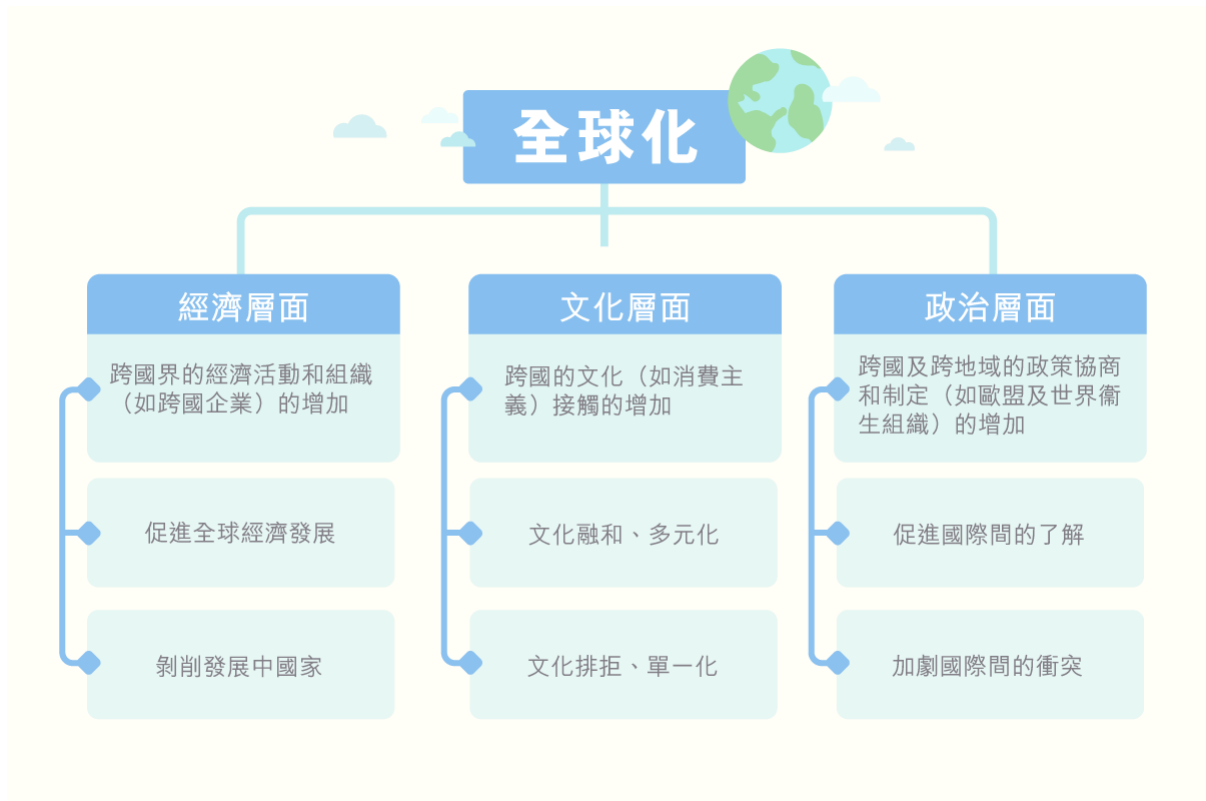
全球化

經濟層面

跨國界的經濟活動和組織（如跨國企業）的增加

促進全球經濟發展

剝削發展中國家

文化層面

跨國的文化（如消費主義）接觸的增加

文化融和、多元化

文化排拒、單一化

政治層面

跨國及跨地域的政策協商和制定（如歐盟及世界衛生組織）的增加

促進國際間的了解

加劇國際間的衝突